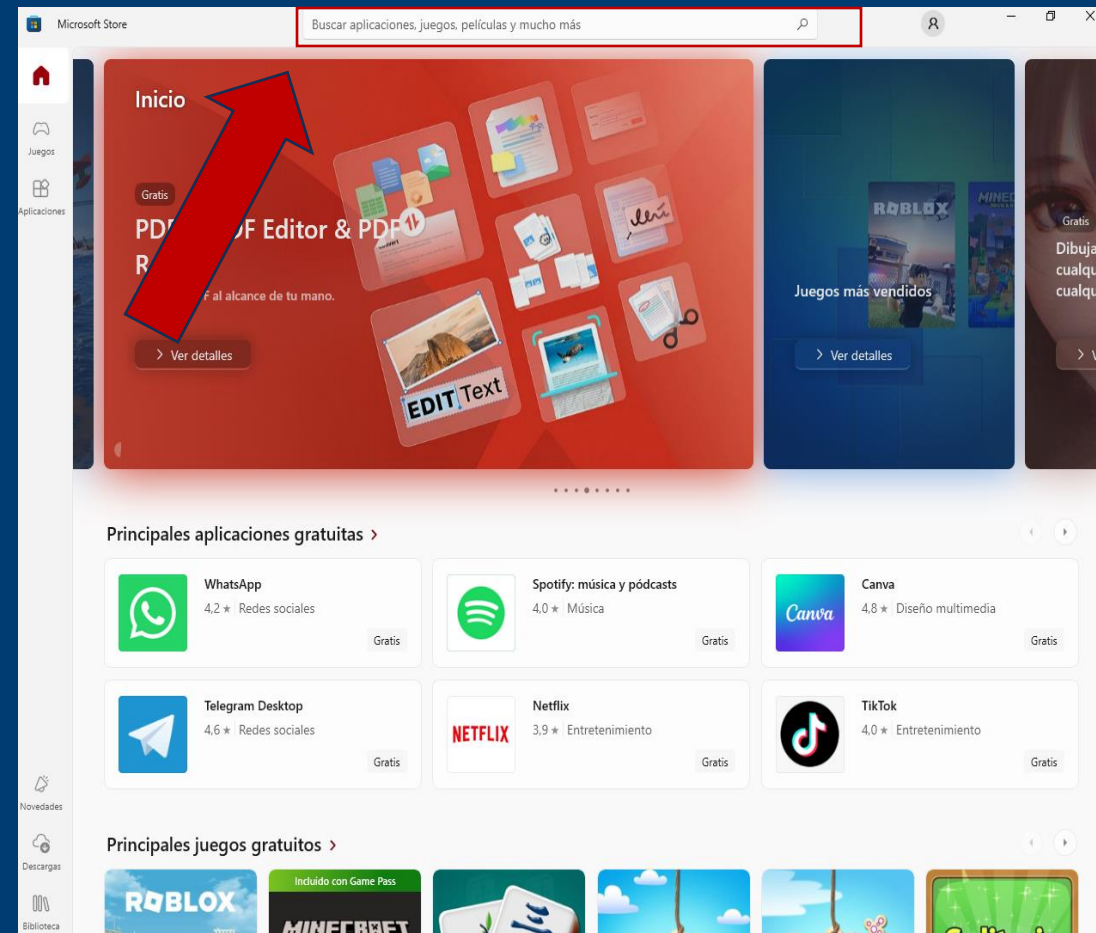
Microsoft Store

Buscar aplicaciones, juegos, películas y mucho más

Juegos

Aplicaciones

Inicio

Gratis

PDF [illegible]DF Editor & PDF R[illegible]

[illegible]F al alcance de tu mano.

EDIT Text

› Ver detalles

ROBLOX

Juegos más vendidos

› Ver detalles

Gratis

Dibuja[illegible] cualqu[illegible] cualqu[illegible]

› V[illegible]

Principales aplicaciones gratuitas ›

WhatsApp
4,2 ★ Redes sociales
Gratis

Spotify: música y pódcasts
4,0 ★ Música
Gratis

Canva
Canva
4,8 ★ Diseño multimedia
Gratis

Telegram Desktop
4,6 ★ Redes sociales
Gratis

NETFLIX
Netflix
3,9 ★ Entretenimiento
Gratis

TikTok
4,0 ★ Entretenimiento
Gratis

Novedades

Descargas

Biblioteca

Principales juegos gratuitos ›

ROBLOX

Incluido con Game Pass

MINECRAFT